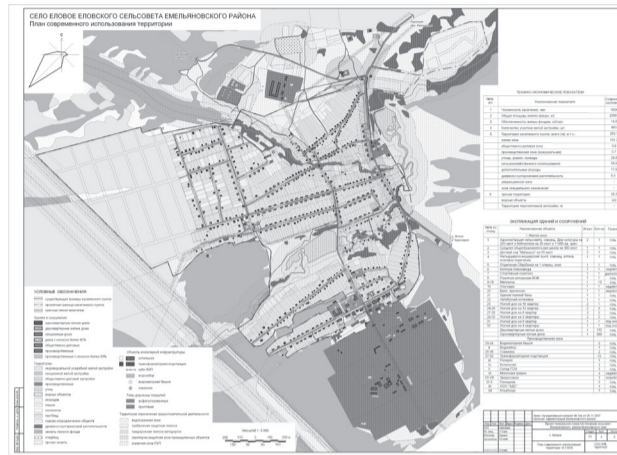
СЕЛО ЕЛОВОЕ ЕЛОВСКОГО СЕЛЬСОВЕТА ЕМЕЛЬЯНОВСКОГО РАЙОНА
План современного использования территории

С

ТЕХНИКО-ЭКОНОМИЧЕСКИЕ ПОКАЗАТЕЛИ

ЭКСПЛИКАЦИЯ ЗДАНИЙ И СООРУЖЕНИЙ

УСЛОВНЫЕ ОБОЗНАЧЕНИЯ

Масштаб 1 : 5000

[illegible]